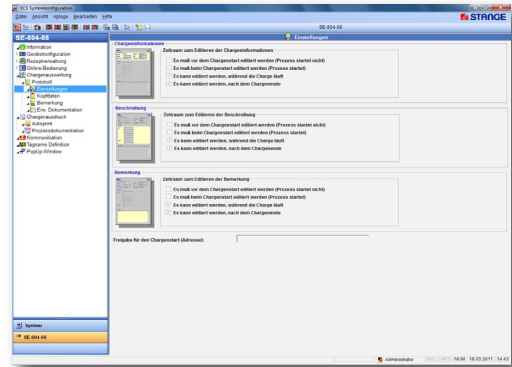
ECS Systemkonfiguration

Datei Ansicht Anlage Bearbeiten Hilfe

SE-604-66

STANGE

SE-604-66

Information
Gerätekonfiguration
Rezeptverwaltung
Online-Bedienung
Chargenauswertung
Protokoll
Einstellungen
Kopfdaten
Bemerkung
Erw. Dokumentation
Chargenausdruck
Autoprint
Prozessdokumentation
Kommunikation
Tagname Definition
PopUp-Window

Einstellungen

Chargeninformationen
Zeitraum zum Editieren der Chargeninformationen
Es muß vor dem Chargenstart editiert werden (Prozess startet nicht)
Es muß beim Chargenstart editiert werden (Prozess startet)
Es kann editiert werden, während die Charge läuft
Es kann editiert werden, nach dem Chargenende

Beschreibung
Zeitraum zum Editieren der Beschreibung
Es muß vor dem Chargenstart editiert werden (Prozess startet nicht)
Es muß beim Chargenstart editiert werden (Prozess startet)
Es kann editiert werden, während die Charge läuft
Es kann editiert werden, nach dem Chargenende

Bemerkung
Zeitraum zum Editieren der Bemerkung
Es muß vor dem Chargenstart editiert werden (Prozess startet nicht)
Es muß beim Chargenstart editiert werden (Prozess startet)
Es kann editiert werden, während die Charge läuft
Es kann editiert werden, nach dem Chargenende

Freigabe für den Chargenstart (Adresse):

System
SE-604-66

Administrator NUM 18.03.2011 14:43